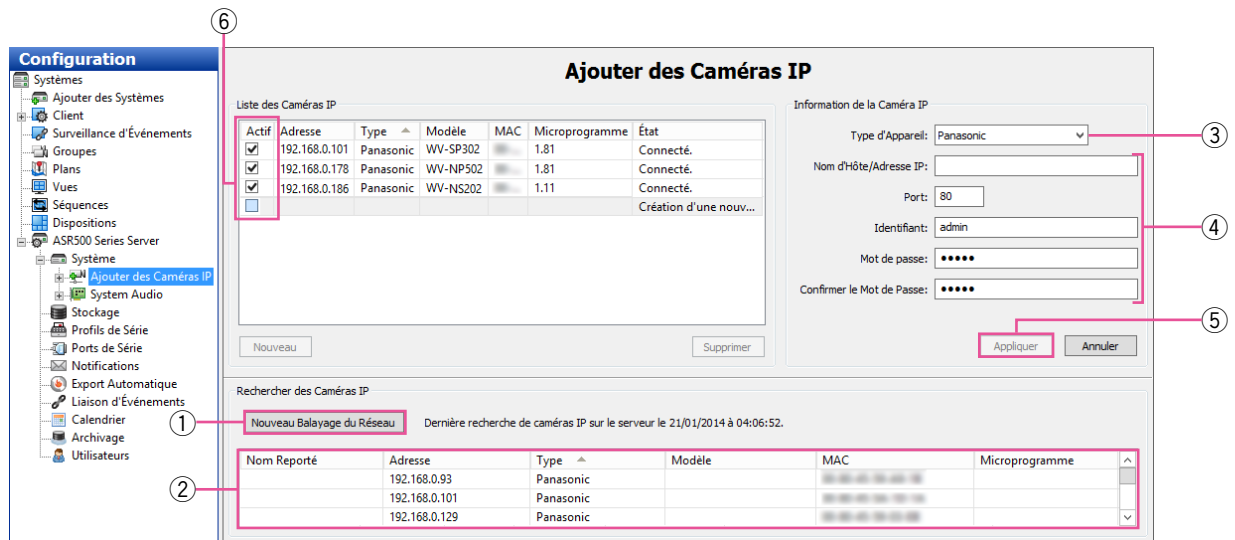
Configuration
Systèmes
Ajouter des Systèmes
Client
Surveillance d'Événements
Groupes
Plans
Vues
Séquences
Dispositions
ASR500 Series Server
Système
Ajouter des Caméras IP
System Audio
Stockage
Profils de Série
Ports de Série
Notifications
Export Automatique
Liaison d'Événements
Calendrier
Archivage
Utilisateurs

⑥

Ajouter des Caméras IP

Liste des Caméras IP

| Actif | Adresse | Type | Modèle | MAC | Microprogramme | État |
|---|---|---|---|---|---|---|
| ☑ | 192.168.0.101 | Panasonic | WV-SP302 | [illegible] | 1.81 | Connecté. |
| ☑ | 192.168.0.178 | Panasonic | WV-NP502 | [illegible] | 1.81 | Connecté. |
| ☑ | 192.168.0.186 | Panasonic | WV-NS202 | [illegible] | 1.11 | Connecté. |
| ☐ | | | | | | Création d'une nouv... |

Nouveau
Supprimer

Information de la Caméra IP
Type d'Appareil: Panasonic
Nom d'Hôte/Adresse IP:
Port: 80
Identifiant: admin
Mot de passe: •••••
Confirmer le Mot de Passe: •••••
Appliquer
Annuler

③
④
⑤

Rechercher des Caméras IP
① Nouveau Balayage du Réseau
Dernière recherche de caméras IP sur le serveur le 21/01/2014 à 04:06:52.

②

| Nom Reporté | Adresse | Type | Modèle | MAC | Microprogramme |
|---|---|---|---|---|---|
| | 192.168.0.93 | Panasonic | | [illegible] | |
| | 192.168.0.101 | Panasonic | | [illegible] | |
| | 192.168.0.129 | Panasonic | | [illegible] | |